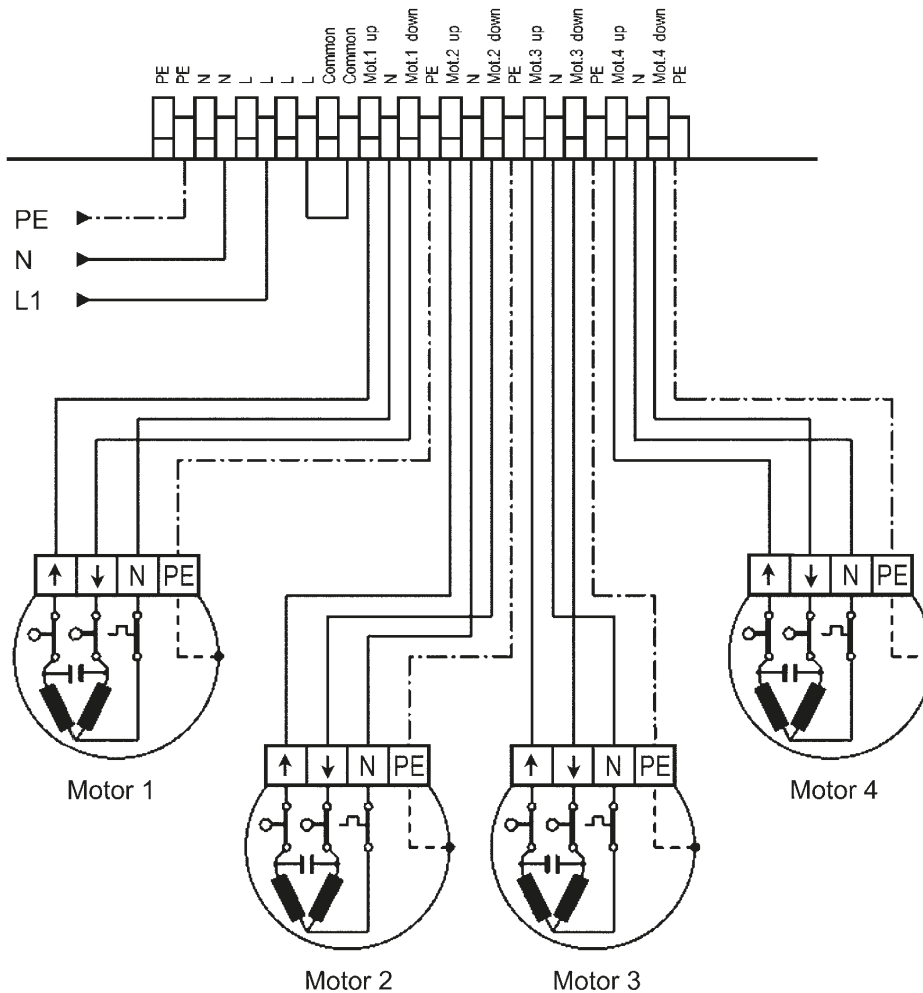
PE
PE
N
N
L
L
L
L
Common
Common
Mot.1 up
N
Mot.1 down
PE
Mot.2 up
N
Mot.2 down
PE
Mot.3 up
N
Mot.3 down
PE
Mot.4 up
N
Mot.4 down
PE

PE
N
L1

↑ ↓ N PE
Motor 1

↑ ↓ N PE
Motor 2

↑ ↓ N PE
Motor 3

↑ ↓ N PE
Motor 4